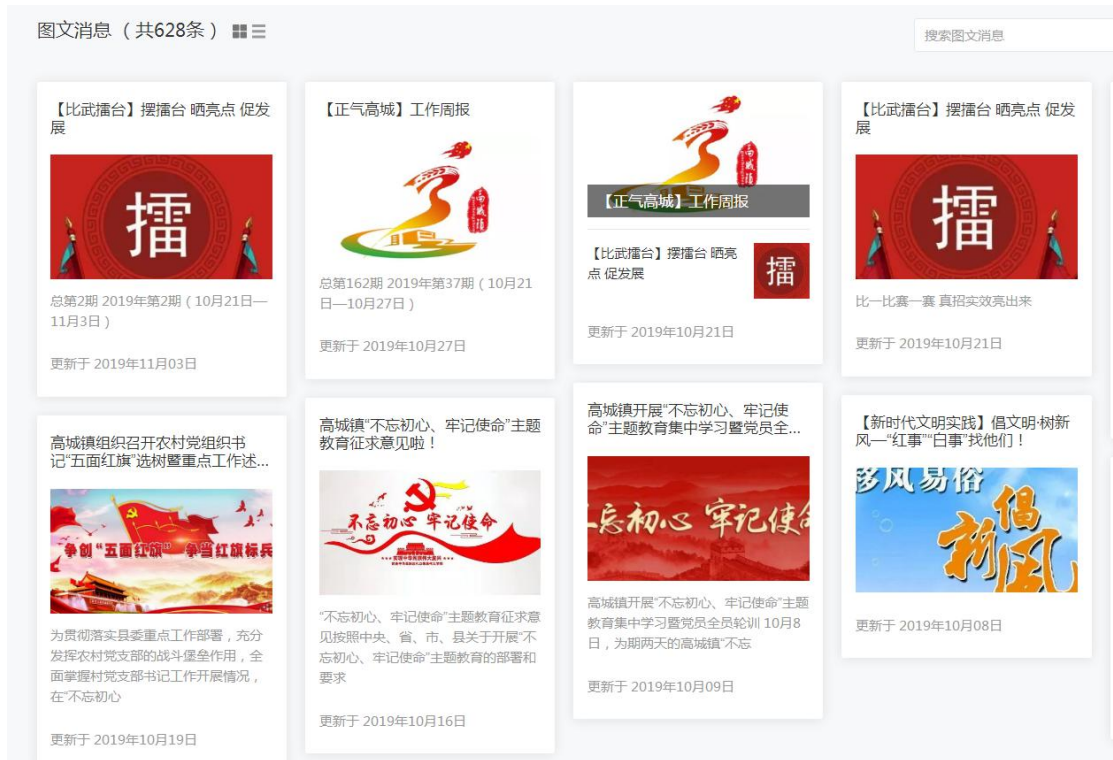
图文消息（共628条）

搜索图文消息

【比武擂台】摆擂台 晒亮点 促发展

擂

总第2期 2019年第2期（10月21日—11月3日）

更新于 2019年11月03日

高城镇组织召开农村党组织书记"五面红旗"选树暨重点工作述...

争创"五面红旗" 争当红旗标兵

为贯彻落实县委重点工作部署，充分发挥农村党支部的战斗堡垒作用，全面掌握村党支部书记工作开展情况，在"不忘初心

更新于 2019年10月19日

【正气高城】工作周报

南城镇

总第162期 2019年第37期（10月21日—10月27日）

更新于 2019年10月27日

高城镇"不忘初心、牢记使命"主题教育征求意见啦！

不忘初心 牢记使命

"不忘初心、牢记使命"主题教育征求意见按照中央、省、市、县关于开展"不忘初心、牢记使命"主题教育的部署和要求

更新于 2019年10月16日

【正气高城】工作周报

【比武擂台】摆擂台 晒亮点 促发展

擂

更新于 2019年10月21日

高城镇开展"不忘初心、牢记使命"主题教育集中学习暨党员全...

忘初心 牢记使命

高城镇开展"不忘初心、牢记使命"主题教育集中学习暨党员全员轮训 10月8日，为期两天的高城镇"不忘

更新于 2019年10月09日

【比武擂台】摆擂台 晒亮点 促发展

擂

比一比赛一赛 真招实效亮出来

更新于 2019年10月21日

【新时代文明实践】倡文明·树新风—"红事""白事"找他们！

移风易俗 倡新风

更新于 2019年10月08日